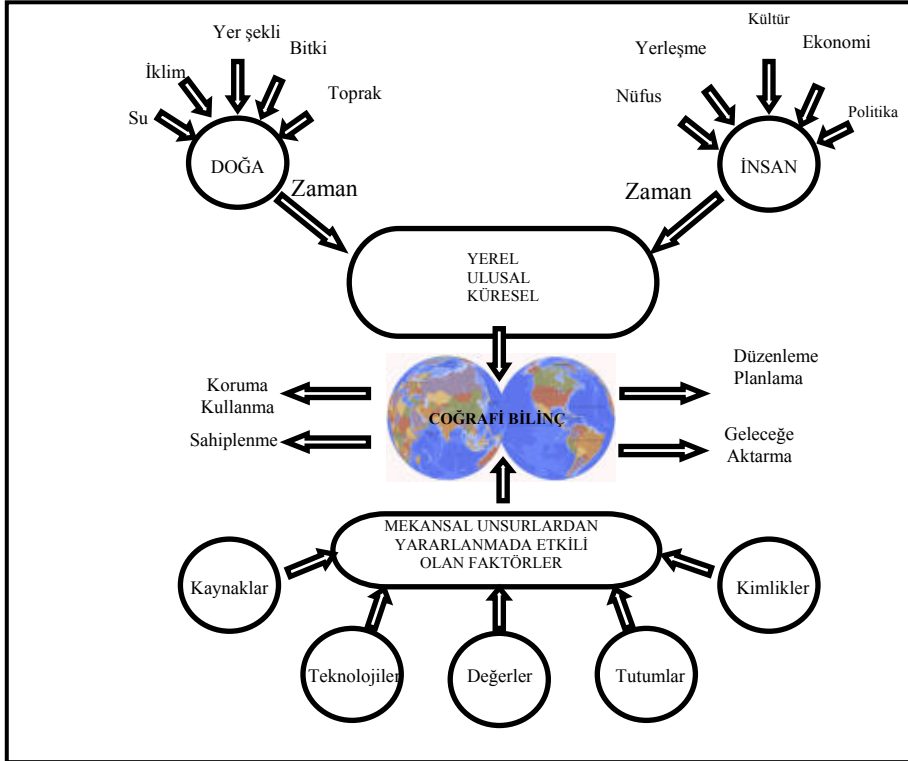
Yer şekli
Bitki
İklim
Toprak
Su
DOĞA
Zaman

Kültür
Yerleşme
Ekonomi
Nüfus
Politika
İNSAN
Zaman

YEREL
ULUSAL
KÜRESEL

Koruma
Kullanma
Sahiplenme
COĞRAFİ BİLİNÇ
Düzenleme
Planlama
Geleceğe
Aktarma

MEKANSAL UNSURLARDAN YARARLANMADA ETKİLİ OLAN FAKTÖRLER

Kaynaklar
Teknolojiler
Değerler
Tutumlar
Kimlikler